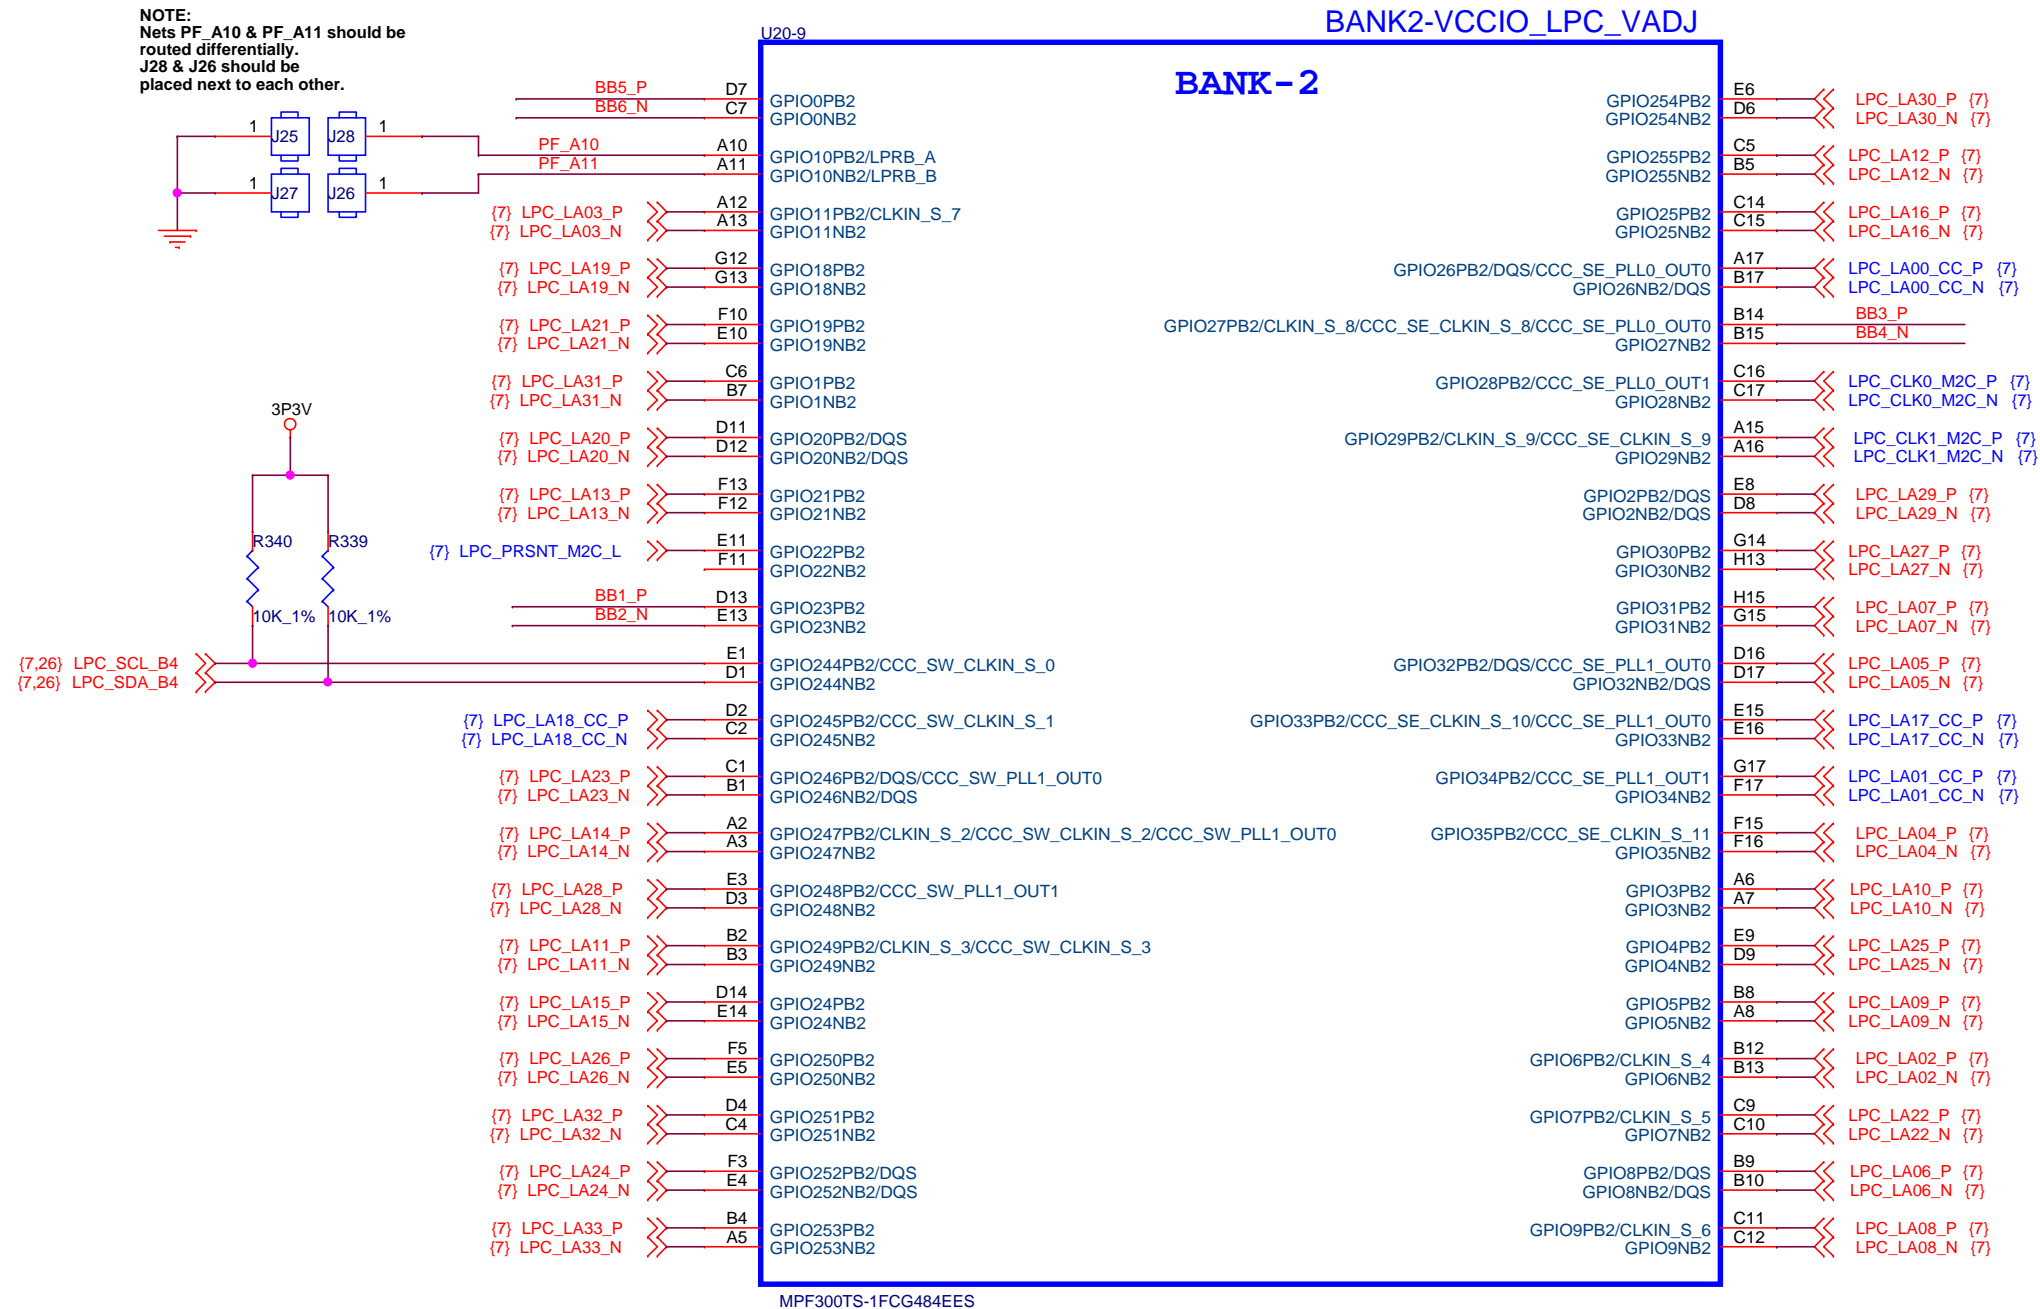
NOTE:
Nets PF_A10 & PF_A11 should be routed differentially.
J28 & J26 should be placed next to each other.

U20-9
BANK2-VCCIO_LPC_VADJ
BANK-2

1 J25 J28 1
1 J27 J26 1

BB5_P D7 GPIO0PB2
BB6_N C7 GPIO0NB2
PF_A10 A10 GPIO10PB2/LPRB_A
PF_A11 A11 GPIO10NB2/LPRB_B
{7} LPC_LA03_P A12 GPIO11PB2/CLKIN_S_7
{7} LPC_LA03_N A13 GPIO11NB2
{7} LPC_LA19_P G12 GPIO18PB2
{7} LPC_LA19_N G13 GPIO18NB2
{7} LPC_LA21_P F10 GPIO19PB2
{7} LPC_LA21_N E10 GPIO19NB2
{7} LPC_LA31_P C6 GPIO1PB2
{7} LPC_LA31_N B7 GPIO1NB2
3P3V
{7} LPC_LA20_P D11 GPIO20PB2/DQS
{7} LPC_LA20_N D12 GPIO20NB2/DQS
{7} LPC_LA13_P F13 GPIO21PB2
{7} LPC_LA13_N F12 GPIO21NB2
R340 R339
{7} LPC_PRSNT_M2C_L E11 GPIO22PB2
F11 GPIO22NB2
10K_1% 10K_1%
BB1_P D13 GPIO23PB2
BB2_N E13 GPIO23NB2
{7,26} LPC_SCL_B4 E1 GPIO244PB2/CCC_SW_CLKIN_S_0
{7,26} LPC_SDA_B4 D1 GPIO244NB2
{7} LPC_LA18_CC_P D2 GPIO245PB2/CCC_SW_CLKIN_S_1
{7} LPC_LA18_CC_N C2 GPIO245NB2
{7} LPC_LA23_P C1 GPIO246PB2/DQS/CCC_SW_PLL1_OUT0
{7} LPC_LA23_N B1 GPIO246NB2/DQS
{7} LPC_LA14_P A2 GPIO247PB2/CLKIN_S_2/CCC_SW_CLKIN_S_2/CCC_SW_PLL1_OUT0
{7} LPC_LA14_N A3 GPIO247NB2
{7} LPC_LA28_P E3 GPIO248PB2/CCC_SW_PLL1_OUT1
{7} LPC_LA28_N D3 GPIO248NB2
{7} LPC_LA11_P B2 GPIO249PB2/CLKIN_S_3/CCC_SW_CLKIN_S_3
{7} LPC_LA11_N B3 GPIO249NB2
{7} LPC_LA15_P D14 GPIO24PB2
{7} LPC_LA15_N E14 GPIO24NB2
{7} LPC_LA26_P F5 GPIO250PB2
{7} LPC_LA26_N E5 GPIO250NB2
{7} LPC_LA32_P D4 GPIO251PB2
{7} LPC_LA32_N C4 GPIO251NB2
{7} LPC_LA24_P F3 GPIO252PB2/DQS
{7} LPC_LA24_N E4 GPIO252NB2/DQS
{7} LPC_LA33_P B4 GPIO253PB2
{7} LPC_LA33_N A5 GPIO253NB2

GPIO254PB2 E6 LPC_LA30_P {7}
GPIO254NB2 D6 LPC_LA30_N {7}
GPIO255PB2 C5 LPC_LA12_P {7}
GPIO255NB2 B5 LPC_LA12_N {7}
GPIO25PB2 C14 LPC_LA16_P {7}
GPIO25NB2 C15 LPC_LA16_N {7}
GPIO26PB2/DQS/CCC_SE_PLL0_OUT0 A17 LPC_LA00_CC_P {7}
GPIO26NB2/DQS B17 LPC_LA00_CC_N {7}
GPIO27PB2/CLKIN_S_8/CCC_SE_CLKIN_S_8/CCC_SE_PLL0_OUT0 B14 BB3_P
GPIO27NB2 B15 BB4_N
GPIO28PB2/CCC_SE_PLL0_OUT1 C16 LPC_CLK0_M2C_P {7}
GPIO28NB2 C17 LPC_CLK0_M2C_N {7}
GPIO29PB2/CLKIN_S_9/CCC_SE_CLKIN_S_9 A15 LPC_CLK1_M2C_P {7}
GPIO29NB2 A16 LPC_CLK1_M2C_N {7}
GPIO2PB2/DQS E8 LPC_LA29_P {7}
GPIO2NB2/DQS D8 LPC_LA29_N {7}
GPIO30PB2 G14 LPC_LA27_P {7}
GPIO30NB2 H13 LPC_LA27_N {7}
GPIO31PB2 H15 LPC_LA07_P {7}
GPIO31NB2 G15 LPC_LA07_N {7}
GPIO32PB2/DQS/CCC_SE_PLL1_OUT0 D16 LPC_LA05_P {7}
GPIO32NB2/DQS D17 LPC_LA05_N {7}
GPIO33PB2/CCC_SE_CLKIN_S_10/CCC_SE_PLL1_OUT0 E15 LPC_LA17_CC_P {7}
GPIO33NB2 E16 LPC_LA17_CC_N {7}
GPIO34PB2/CCC_SE_PLL1_OUT1 G17 LPC_LA01_CC_P {7}
GPIO34NB2 F17 LPC_LA01_CC_N {7}
GPIO35PB2/CCC_SE_CLKIN_S_11 F15 LPC_LA04_P {7}
GPIO35NB2 F16 LPC_LA04_N {7}
GPIO3PB2 A6 LPC_LA10_P {7}
GPIO3NB2 A7 LPC_LA10_N {7}
GPIO4PB2 E9 LPC_LA25_P {7}
GPIO4NB2 D9 LPC_LA25_N {7}
GPIO5PB2 B8 LPC_LA09_P {7}
GPIO5NB2 A8 LPC_LA09_N {7}
GPIO6PB2/CLKIN_S_4 B12 LPC_LA02_P {7}
GPIO6NB2 B13 LPC_LA02_N {7}
GPIO7PB2/CLKIN_S_5 C9 LPC_LA22_P {7}
GPIO7NB2 C10 LPC_LA22_N {7}
GPIO8PB2/DQS B9 LPC_LA06_P {7}
GPIO8NB2/DQS B10 LPC_LA06_N {7}
GPIO9PB2/CLKIN_S_6 C11 LPC_LA08_P {7}
GPIO9NB2 C12 LPC_LA08_N {7}

MPF300TS-1FCG484EES